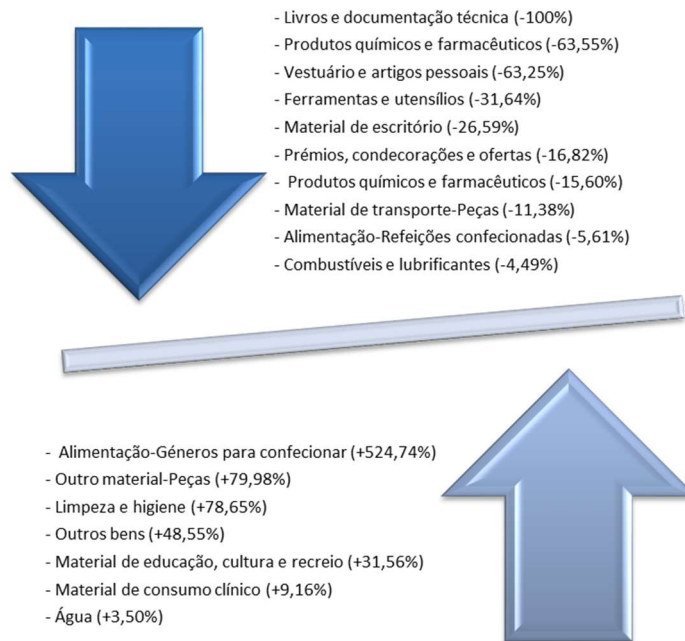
- Livros e documentação técnica (-100%)
- Produtos químicos e farmacêuticos (-63,55%)
- Vestuário e artigos pessoais (-63,25%)
- Ferramentas e utensílios (-31,64%)
- Material de escritório (-26,59%)
- Prémios, condecorações e ofertas (-16,82%)
- Produtos químicos e farmacêuticos (-15,60%)
- Material de transporte-Peças (-11,38%)
- Alimentação-Refeições confecionadas (-5,61%)
- Combustíveis e lubrificantes (-4,49%)

- Alimentação-Géneros para confecionar (+524,74%)
- Outro material-Peças (+79,98%)
- Limpeza e higiene (+78,65%)
- Outros bens (+48,55%)
- Material de educação, cultura e recreio (+31,56%)
- Material de consumo clínico (+9,16%)
- Água (+3,50%)